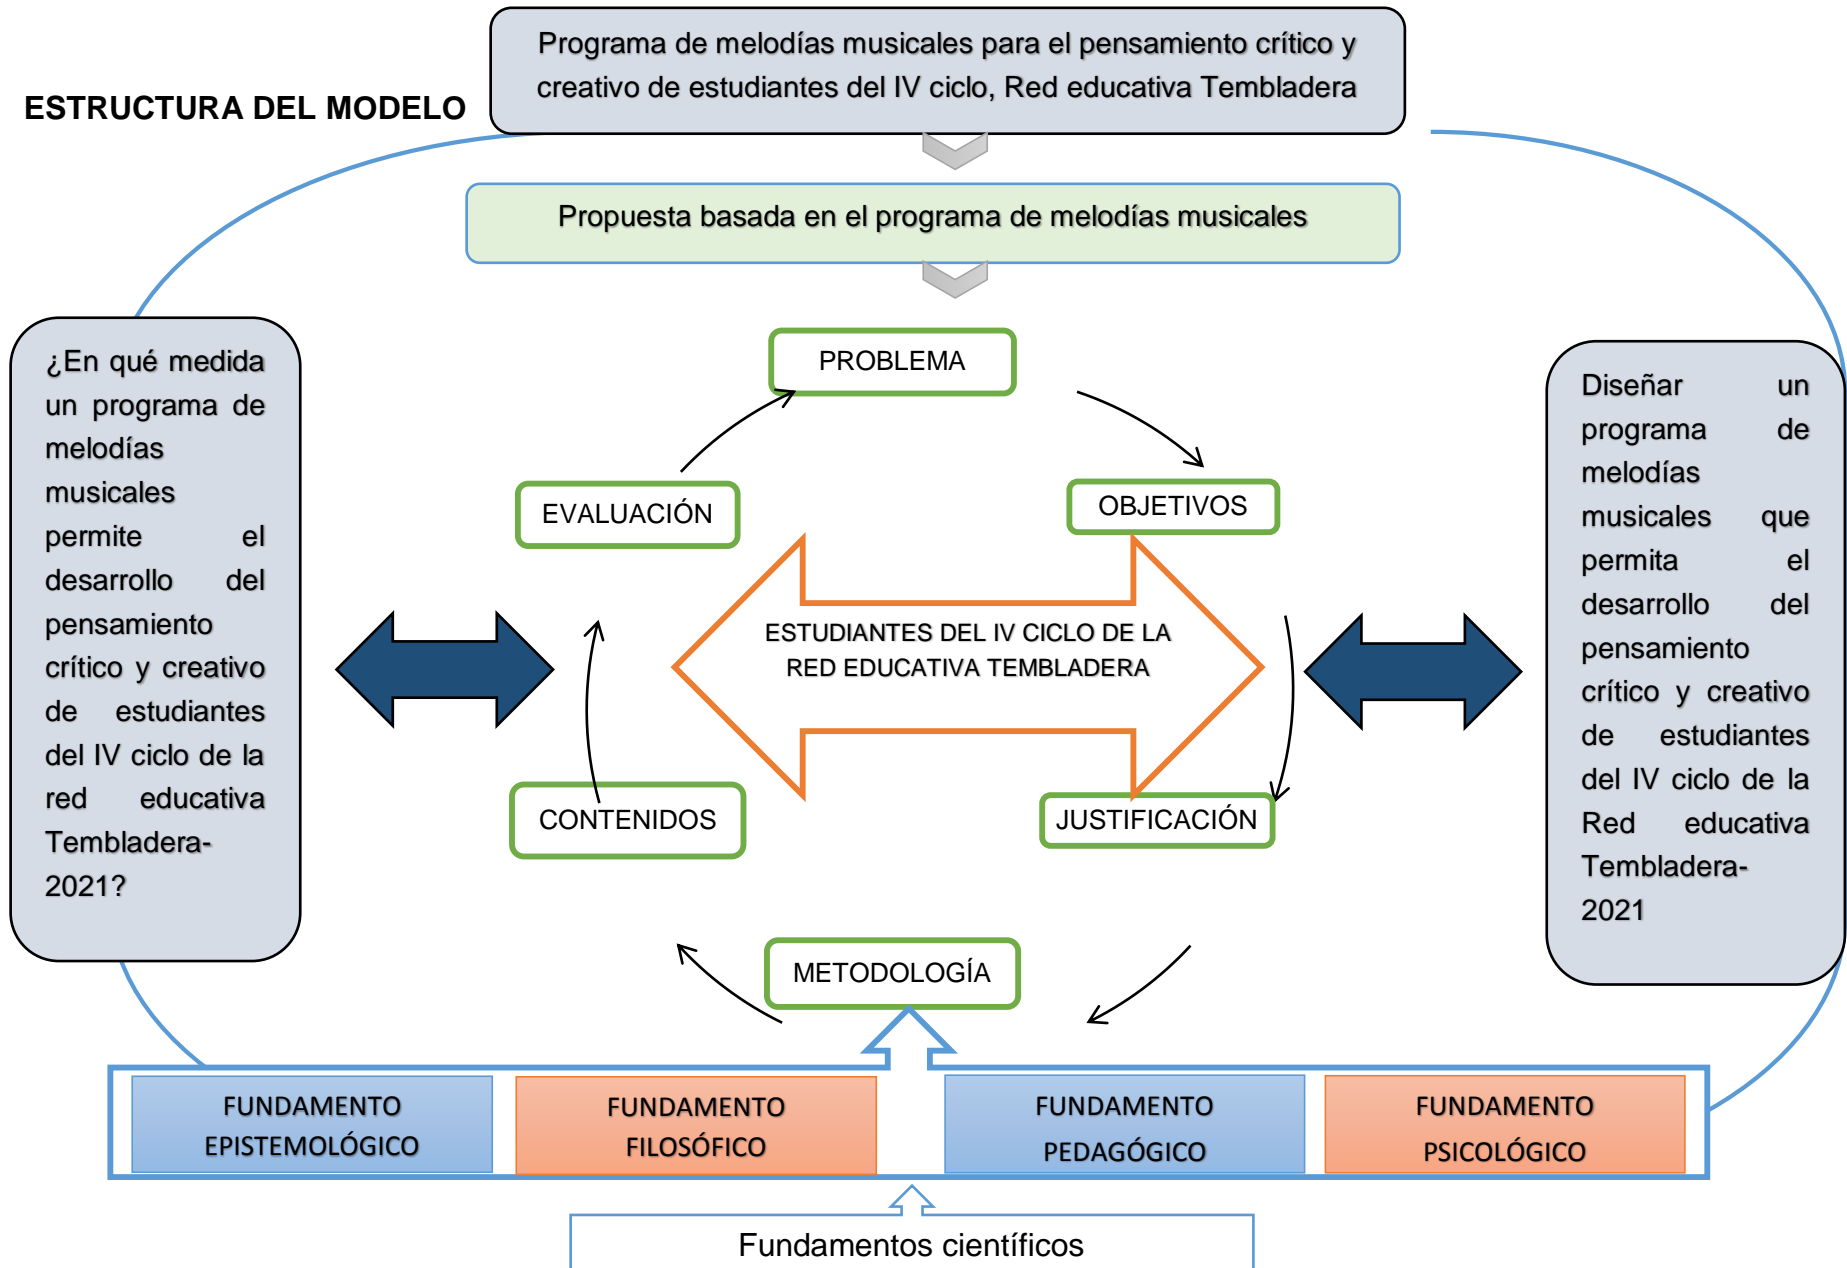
ESTRUCTURA DEL MODELO

Programa de melodías musicales para el pensamiento crítico y creativo de estudiantes del IV ciclo, Red educativa Tembladera

Propuesta basada en el programa de melodías musicales

¿En qué medida un programa de melodías musicales permite el desarrollo del pensamiento crítico y creativo de estudiantes del IV ciclo de la red educativa Tembladera-2021?

PROBLEMA

OBJETIVOS

EVALUACIÓN

ESTUDIANTES DEL IV CICLO DE LA RED EDUCATIVA TEMBLADERA

CONTENIDOS

JUSTIFICACIÓN

METODOLOGÍA

Diseñar un programa de melodías musicales que permita el desarrollo del pensamiento crítico y creativo de estudiantes del IV ciclo de la Red educativa Tembladera-2021

FUNDAMENTO EPISTEMOLÓGICO

FUNDAMENTO FILOSÓFICO

FUNDAMENTO PEDAGÓGICO

FUNDAMENTO PSICOLÓGICO

Fundamentos científicos